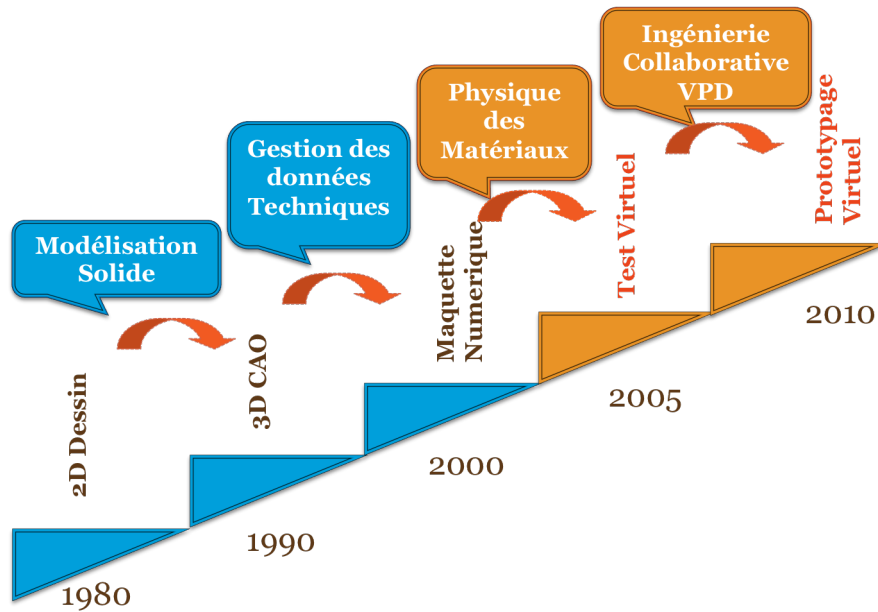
Ingénierie Collaborative VPD

Physique des Matériaux

Gestion des données Techniques

Modélisation Solide

2D Dessin

3D CAO

Maquette Numerique

Test Virtuel

Prototypage Virtuel

1980

1990

2000

2005

2010